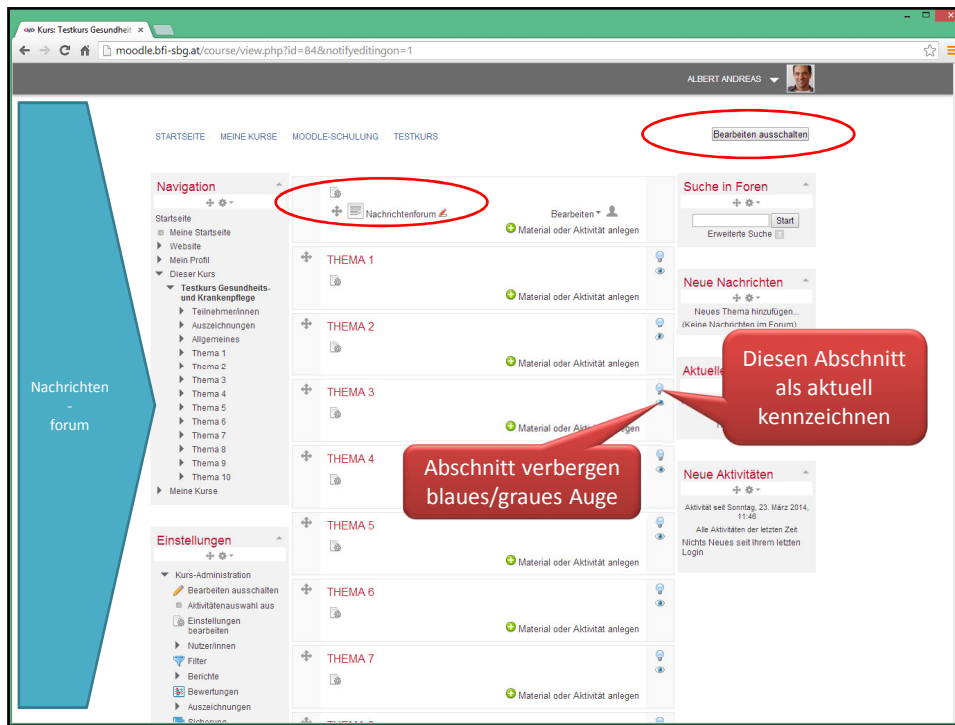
Kurs: Testkurs Gesundheit ×

moodle.bfi-sbg.at/course/view.php?id=84&notifyeditingon=1

ALBERT ANDREAS

Nachrichten - forum

STARTSEITE MEINE KURSE MOODLE-SCHULUNG TESTKURS

Bearbeiten ausschalten

Navigation
Startseite
Meine Startseite
Website
Mein Profil
Dieser Kurs
Testkurs Gesundheits- und Krankenpflege
TeilnehmerInnen
Auszeichnungen
Allgemeines
Thema 1
Thema 2
Thema 3
Thema 4
Thema 5
Thema 6
Thema 7
Thema 8
Thema 9
Thema 10
Meine Kurse

Einstellungen
Kurs-Administration
Bearbeiten ausschalten
Aktivitätenauswahl aus
Einstellungen bearbeiten
NutzerInnen
Filter
Berichte
Bewertungen
Auszeichnungen
Sicherung

Nachrichtenforum
Bearbeiten
Material oder Aktivität anlegen

THEMA 1
Material oder Aktivität anlegen
THEMA 2
Material oder Aktivität anlegen
THEMA 3
Material oder Aktivität anlegen
THEMA 4
THEMA 5
Material oder Aktivität anlegen
THEMA 6
Material oder Aktivität anlegen
THEMA 7
Material oder Aktivität anlegen

Abschnitt verbergen blaues/graues Auge

Diesen Abschnitt als aktuell kennzeichnen

Suche in Foren
Start
Erweiterte Suche

Neue Nachrichten
Neues Thema hinzufügen...
(Keine Nachrichten im Forum)

Aktuell

Neue Aktivitäten
Aktivität seit Sonntag, 23. März 2014, 11:46
Alle Aktivitäten der letzten Zeit
Nichts Neues seit Ihrem letzten Login